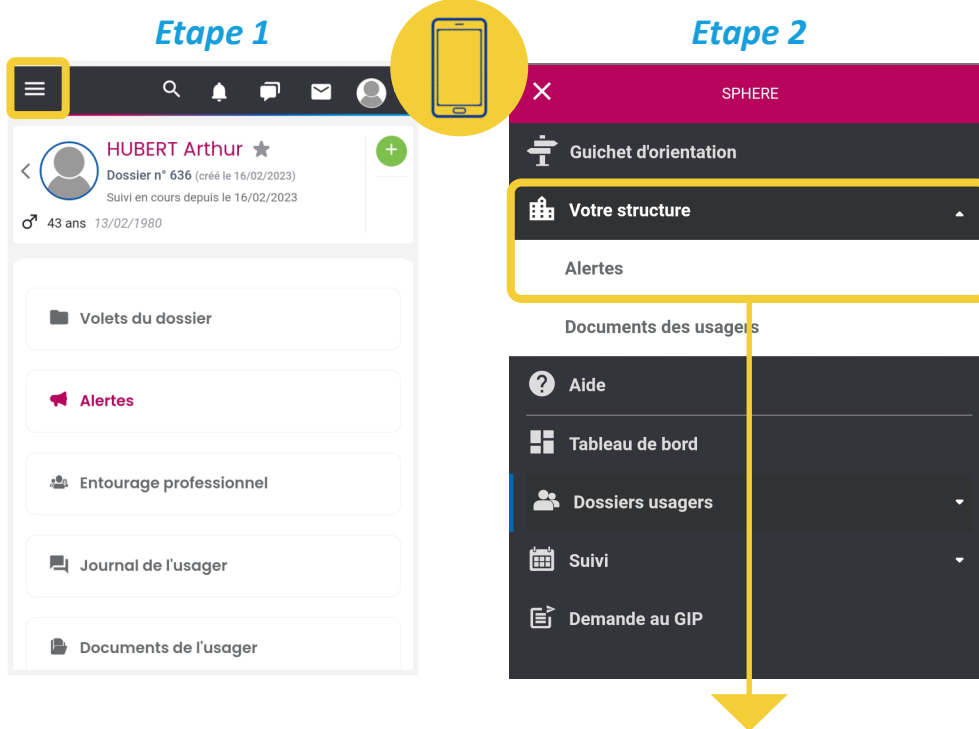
Etape 1

HUBERT Arthur
Dossier n° 636 (créé le 16/02/2023)
Suivi en cours depuis le 16/02/2023
♂ 43 ans 13/02/1980

Volets du dossier

Alertes

Entourage professionnel

Journal de l'usager

Documents de l'usager

Etape 2

SPHERE

Guichet d'orientation

Votre structure

Alertes

Documents des usagers

Aide

Tableau de bord

Dossiers usagers

Suivi

Demande au GIP